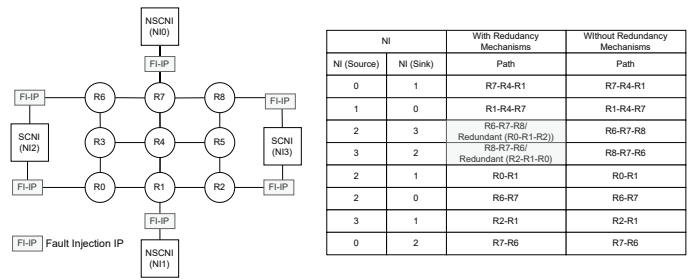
NSCNI (NI0)

FI-IP

FI-IP R6 R7 R8 FI-IP

SCNI (NI2) R3 R4 R5 SCNI (NI3)

FI-IP R0 R1 R2 FI-IP

FI-IP

FI-IP Fault Injection IP

NSCNI (NI1)

| NI | | With Redudancy Mechanisms | WIthout Redundancy Mechanisms |
|---|---|---|---|
| NI (Source) | NI (Sink) | Path | Path |
| 0 | 1 | R7-R4-R1 | R7-R4-R1 |
| 1 | 0 | R1-R4-R7 | R1-R4-R7 |
| 2 | 3 | R6-R7-R8/ Redundant (R0-R1-R2)) | R6-R7-R8 |
| 3 | 2 | R8-R7-R6/ Redundant (R2-R1-R0) | R8-R7-R6 |
| 2 | 1 | R0-R1 | R0-R1 |
| 2 | 0 | R6-R7 | R6-R7 |
| 3 | 1 | R2-R1 | R2-R1 |
| 0 | 2 | R7-R6 | R7-R6 |